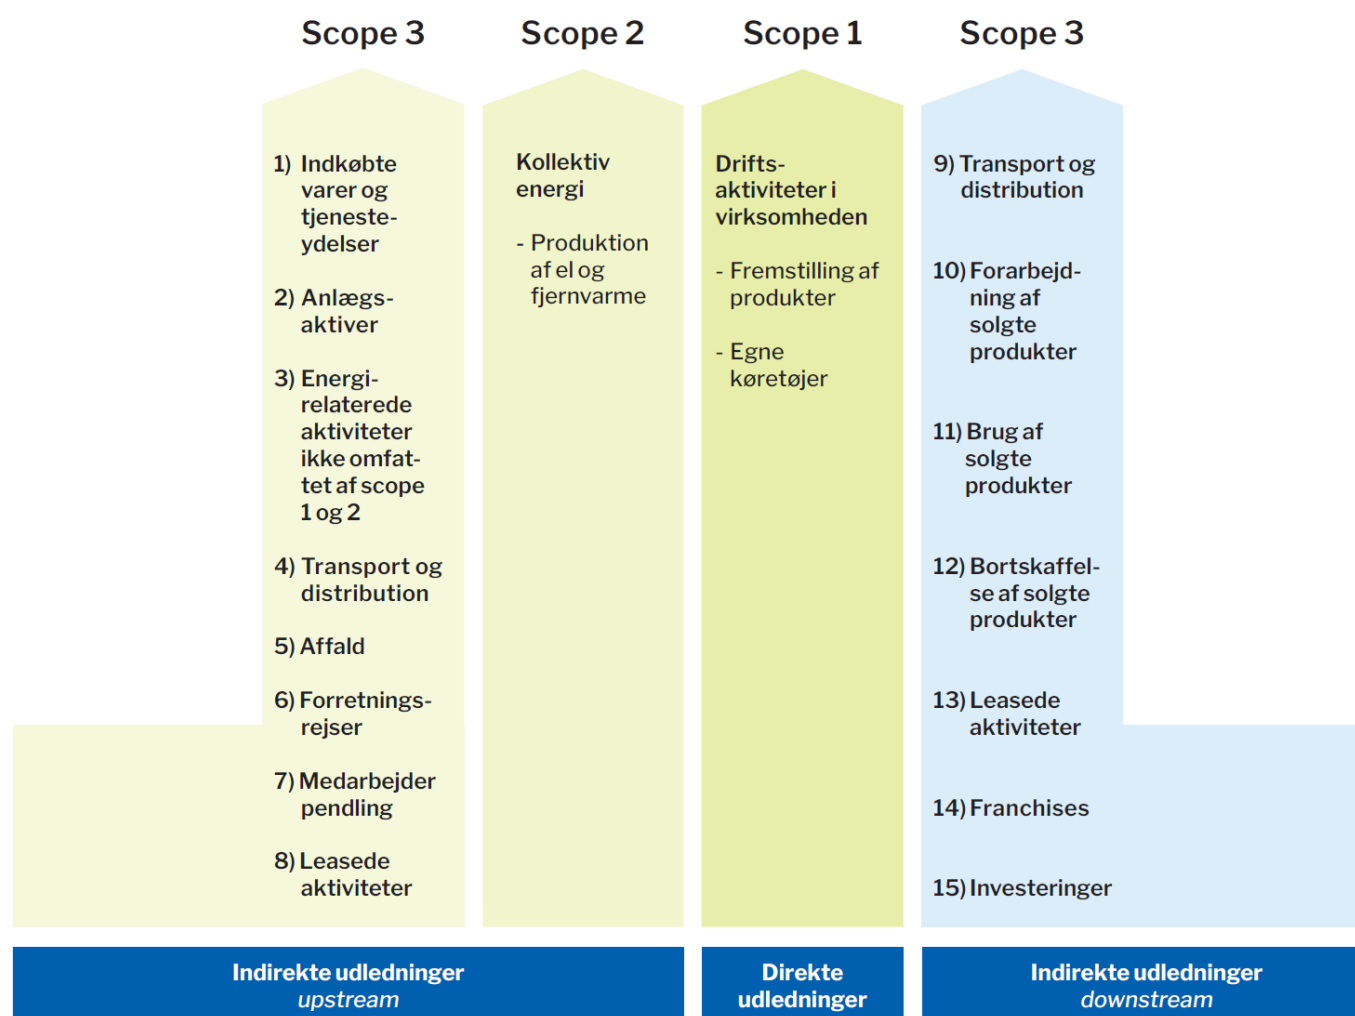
Scope 3

1) Indkøbte varer og tjenesteydelser

2) Anlægsaktiver

3) Energirelaterede aktiviteter ikke omfattet af scope 1 og 2

4) Transport og distribution

5) Affald

6) Forretningsrejser

7) Medarbejder pendling

8) Leasede aktiviteter

Scope 2

Kollektiv energi

- Produktion af el og fjernvarme

Scope 1

Driftsaktiviteter i virksomheden

- Fremstilling af produkter

- Egne køretøjer

Scope 3

9) Transport og distribution

10) Forarbejdning af solgte produkter

11) Brug af solgte produkter

12) Bortskaffelse af solgte produkter

13) Leasede aktiviteter

14) Franchises

15) Investeringer

Indirekte udledninger
upstream

Direkte udledninger

Indirekte udledninger
downstream